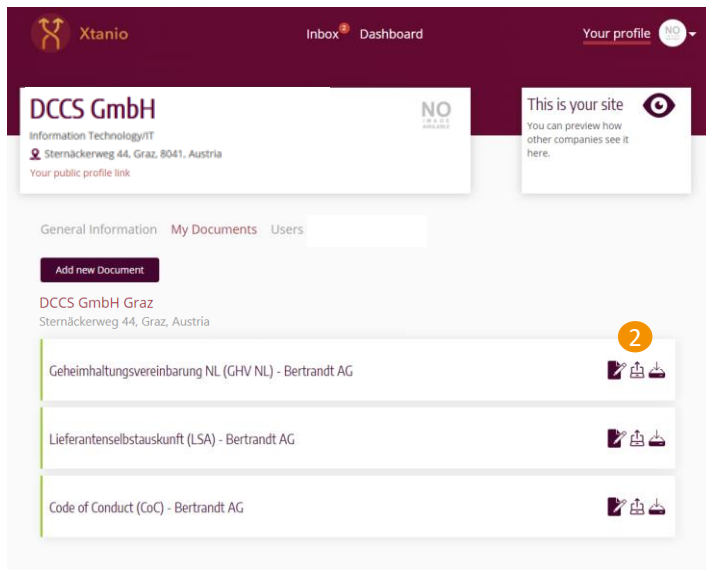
Xtanio

Inbox 2 Dashboard

Your profile NO

DCCS GmbH

NO IMAGE AVAILABLE

Information Technology/IT

Sternäckerweg 44, Graz, 8041, Austria

Your public profile link

This is your site

You can preview how other companies see it here.

General Information My Documents Users

Add new Document

DCCS GmbH Graz

Sternäckerweg 44, Graz, Austria

2

Geheimhaltungsvereinbarung NL (GHV NL) - Bertrandt AG

Lieferantenselbstauskunft (LSA) - Bertrandt AG

Code of Conduct (CoC) - Bertrandt AG